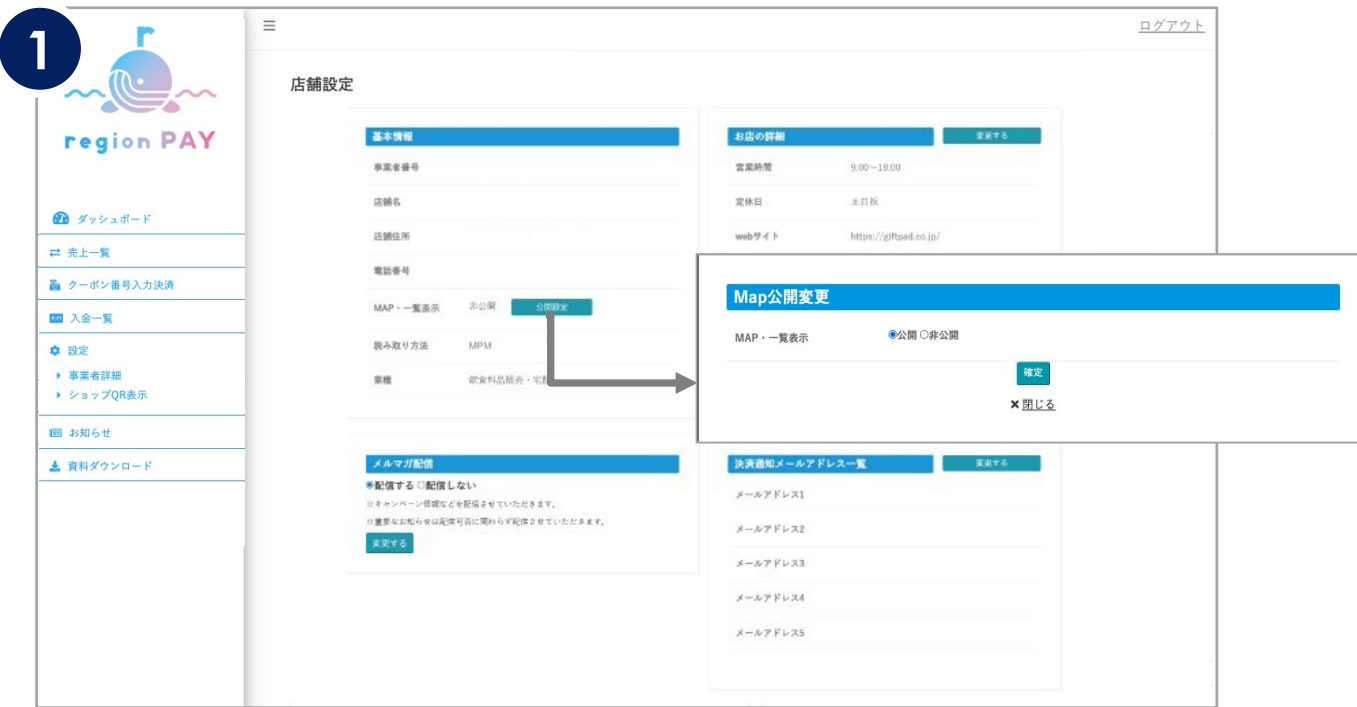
1

region PAY

ダッシュボード
売上一覧
クーポン番号入力決済
入金一覧
設定
事業者詳細
ショップQR表示
お知らせ
資料ダウンロード

≡

ログアウト

店舗設定

基本情報
事業者番号
店舗名
店舗住所
電話番号
MAP・一覧表示 非公開 公開設定
読み取り方法 MPM
業種 飲食料品販売・宅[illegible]

お店の詳細 変更する
営業時間 9:00～18:00
定休日 土日祝
webサイト https://giftpad.co.jp/

Map公開変更
MAP・一覧表示 ◉公開 ○非公開
確定
✖ 閉じる

メルマガ配信
◉配信する ○配信しない
※キャンペーン情報などを配信させていただきます。
※重要なお知らせは配信可否に関わらず配信させていただきます。
変更する

決済通知メールアドレス一覧 変更する
メールアドレス1
メールアドレス2
メールアドレス3
メールアドレス4
メールアドレス5